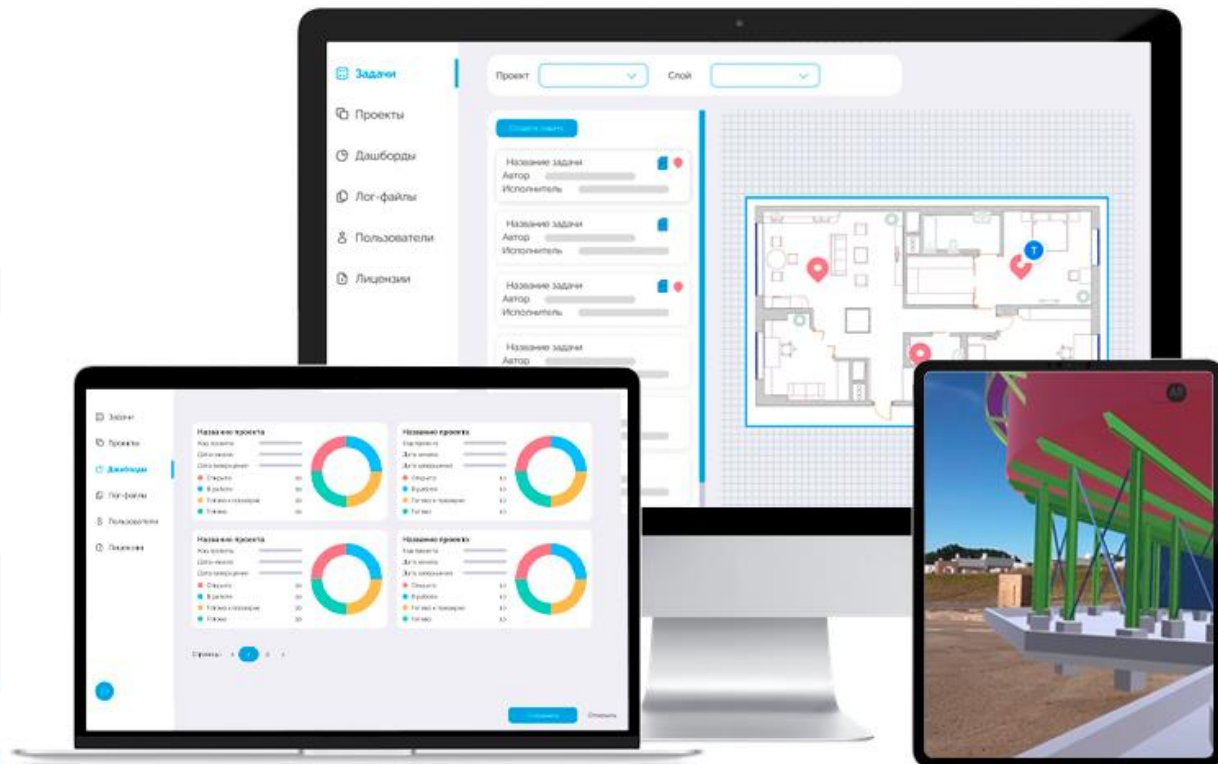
Задачи
Проекты
Дашборды
Лог-файлы
Пользователи
Лицензии

Проект
Слой

Создать задачу

Название задачи
Автор
Исполнитель

Название задачи
Автор
Исполнитель

Название задачи
Автор
Исполнитель

Название задачи
Автор

T

Задачи
Проекты
Дашборды
Лог-файлы
Пользователи
Лицензии

Название проекта
Код проекта
Дата начала
Дата завершения
Открыто
В работе
Готово к проверке
Готово

Название проекта
Код проекта
Дата начала
Дата завершения
Открыто
В работе
Готово к проверке
Готово

Название проекта
Код проекта
Дата начала
Дата завершения
Открыто
В работе
Готово к проверке
Готово

Название проекта
Код проекта
Дата начала
Дата завершения
Открыто
В работе
Готово к проверке
Готово

Страница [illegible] 2 3

Сохранить
Отменить